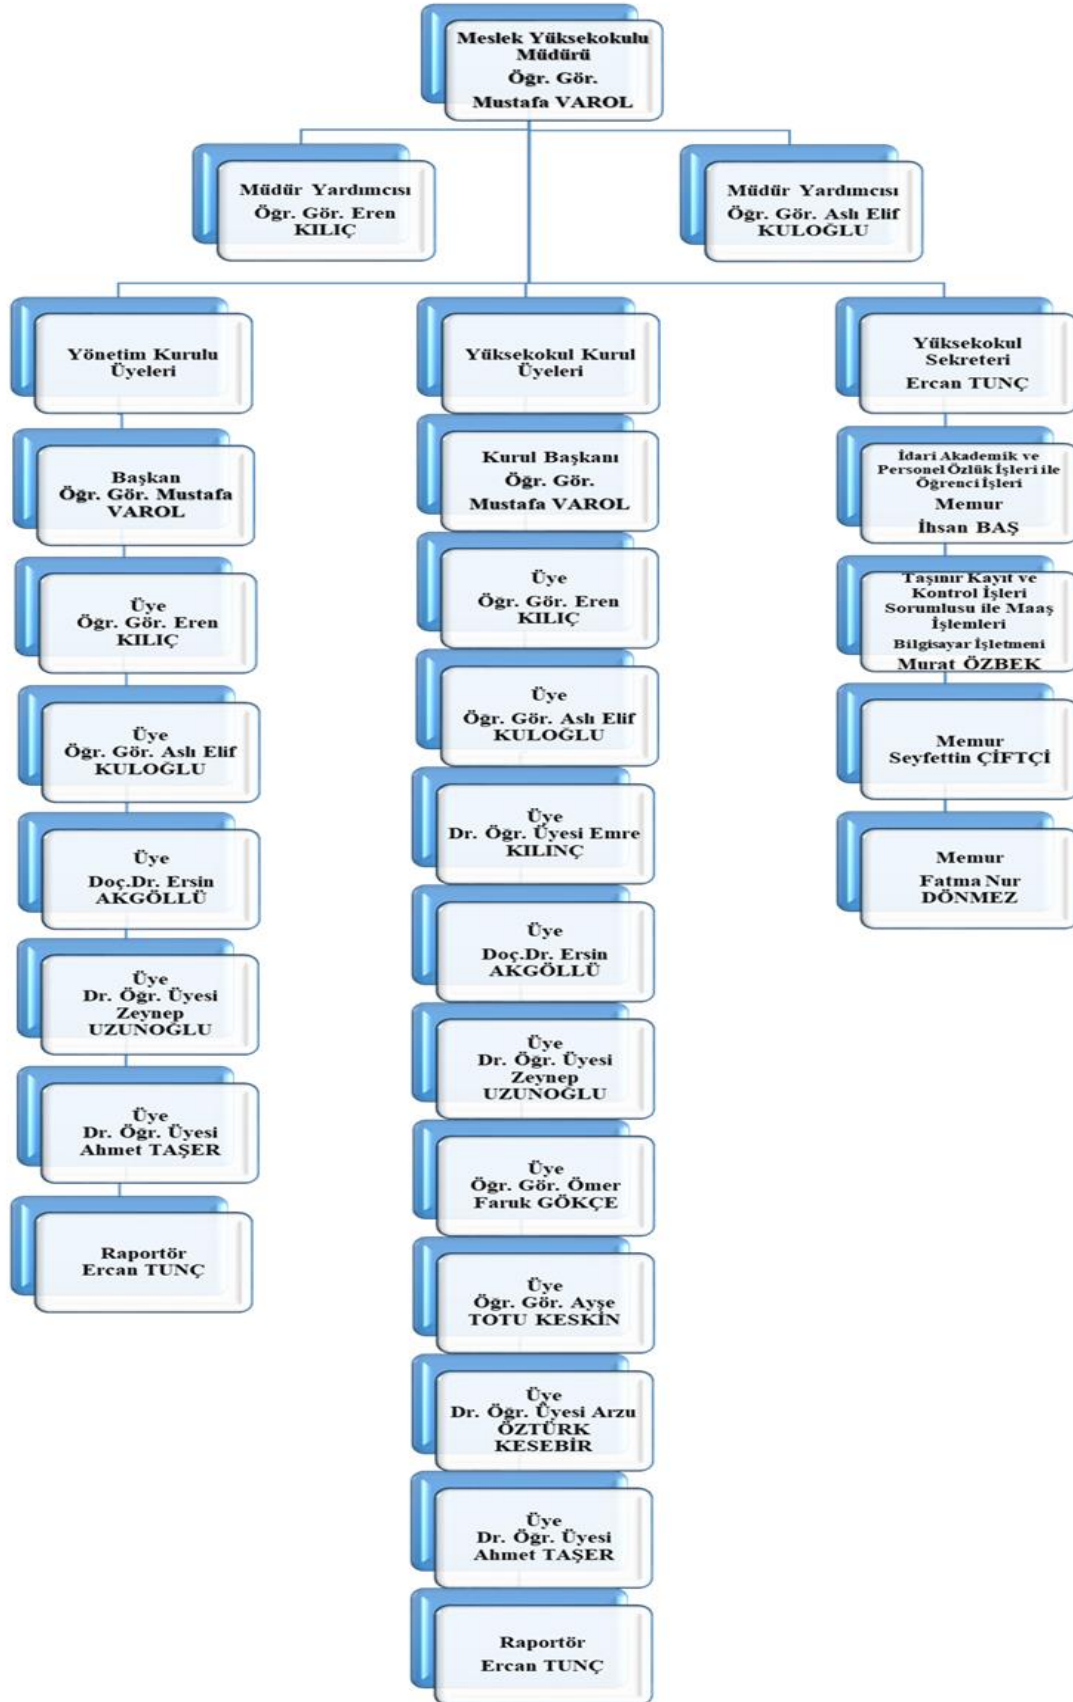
Meslek Yüksekokulu Müdürü
Öğr. Gör.
Mustafa VAROL

Müdür Yardımcısı
Öğr. Gör. Eren KILIÇ

Müdür Yardımcısı
Öğr. Gör. Aslı Elif KULOĞLU

Yönetim Kurulu Üyeleri

Başkan
Öğr. Gör. Mustafa VAROL

Üye
Öğr. Gör. Eren KILIÇ

Üye
Öğr. Gör. Aslı Elif KULOĞLU

Üye
Doç.Dr. Ersin AKGÖLLÜ

Üye
Dr. Öğr. Üyesi Zeynep UZUNOĞLU

Üye
Dr. Öğr. Üyesi Ahmet TAŞER

Raportör
Ercan TUNÇ

Yüksekokul Kurul Üyeleri

Kurul Başkanı
Öğr. Gör.
Mustafa VAROL

Üye
Öğr. Gör. Eren KILIÇ

Üye
Öğr. Gör. Aslı Elif KULOĞLU

Üye
Dr. Öğr. Üyesi Emre KILINÇ

Üye
Doç.Dr. Ersin AKGÖLLÜ

Üye
Dr. Öğr. Üyesi Zeynep UZUNOĞLU

Üye
Öğr. Gör. Ömer Faruk GÖKÇE

Üye
Öğr. Gör. Ayşe TOTU KESKİN

Üye
Dr. Öğr. Üyesi Arzu ÖZTÜRK KESEBİR

Üye
Dr. Öğr. Üyesi Ahmet TAŞER

Raportör
Ercan TUNÇ

Yüksekokul Sekreteri
Ercan TUNÇ

İdari Akademik ve Personel Özlük İşleri ile Öğrenci İşleri
Memur
İhsan BAŞ

Taşınır Kayıt ve Kontrol İşleri Sorumlusu ile Maaş İşlemleri
Bilgisayar İşletmeni
Murat ÖZBEK

Memur
Seyfettin ÇİFTÇİ

Memur
Fatma Nur DÖNMEZ